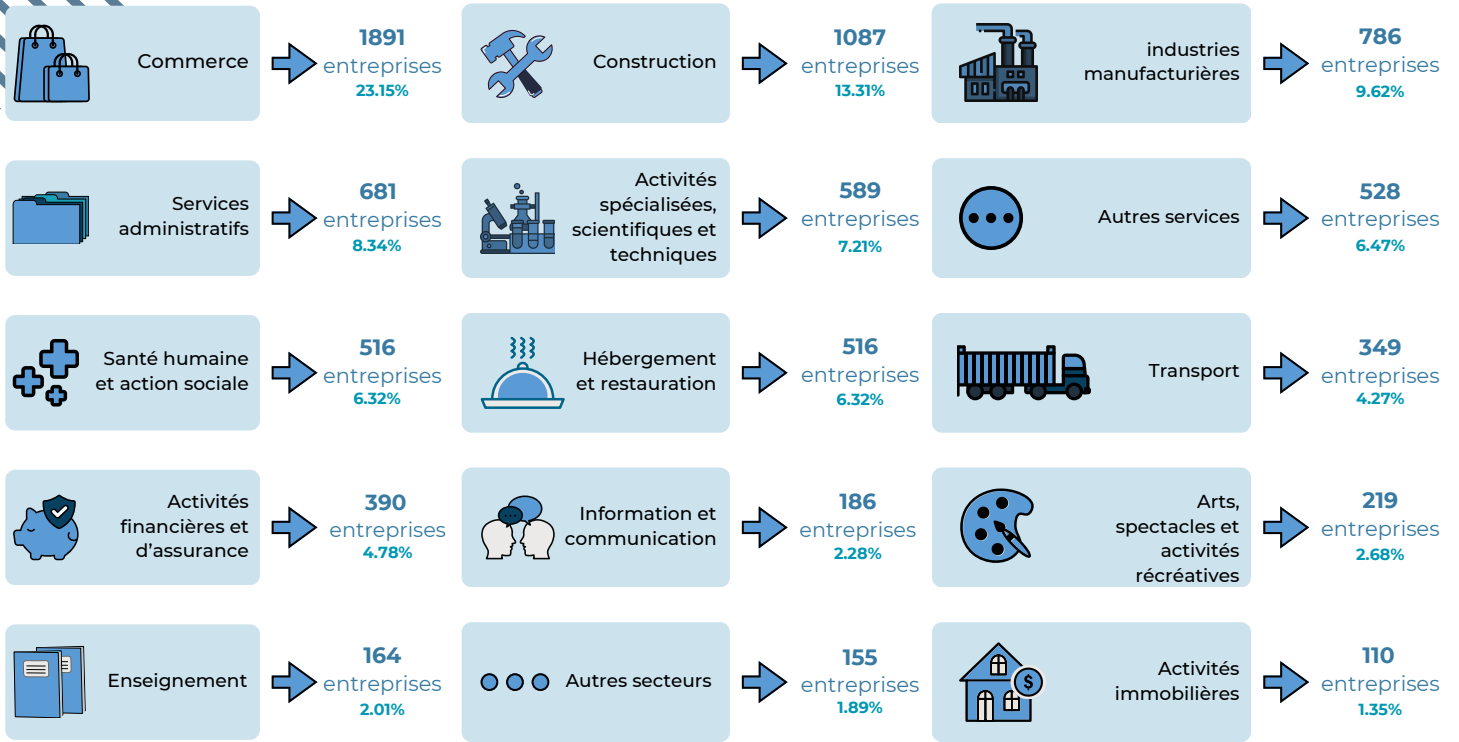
Commerce
1891
entreprises
23.15%

Construction
1087
entreprises
13.31%

industries manufacturières
786
entreprises
9.62%

Services administratifs
681
entreprises
8.34%

Activités spécialisées, scientifiques et techniques
589
entreprises
7.21%

Autres services
528
entreprises
6.47%

Santé humaine et action sociale
516
entreprises
6.32%

Hébergement et restauration
516
entreprises
6.32%

Transport
349
entreprises
4.27%

Activités financières et d'assurance
390
entreprises
4.78%

Information et communication
186
entreprises
2.28%

Arts, spectacles et activités récréatives
219
entreprises
2.68%

Enseignement
164
entreprises
2.01%

Autres secteurs
155
entreprises
1.89%

Activités immobilières
110
entreprises
1.35%